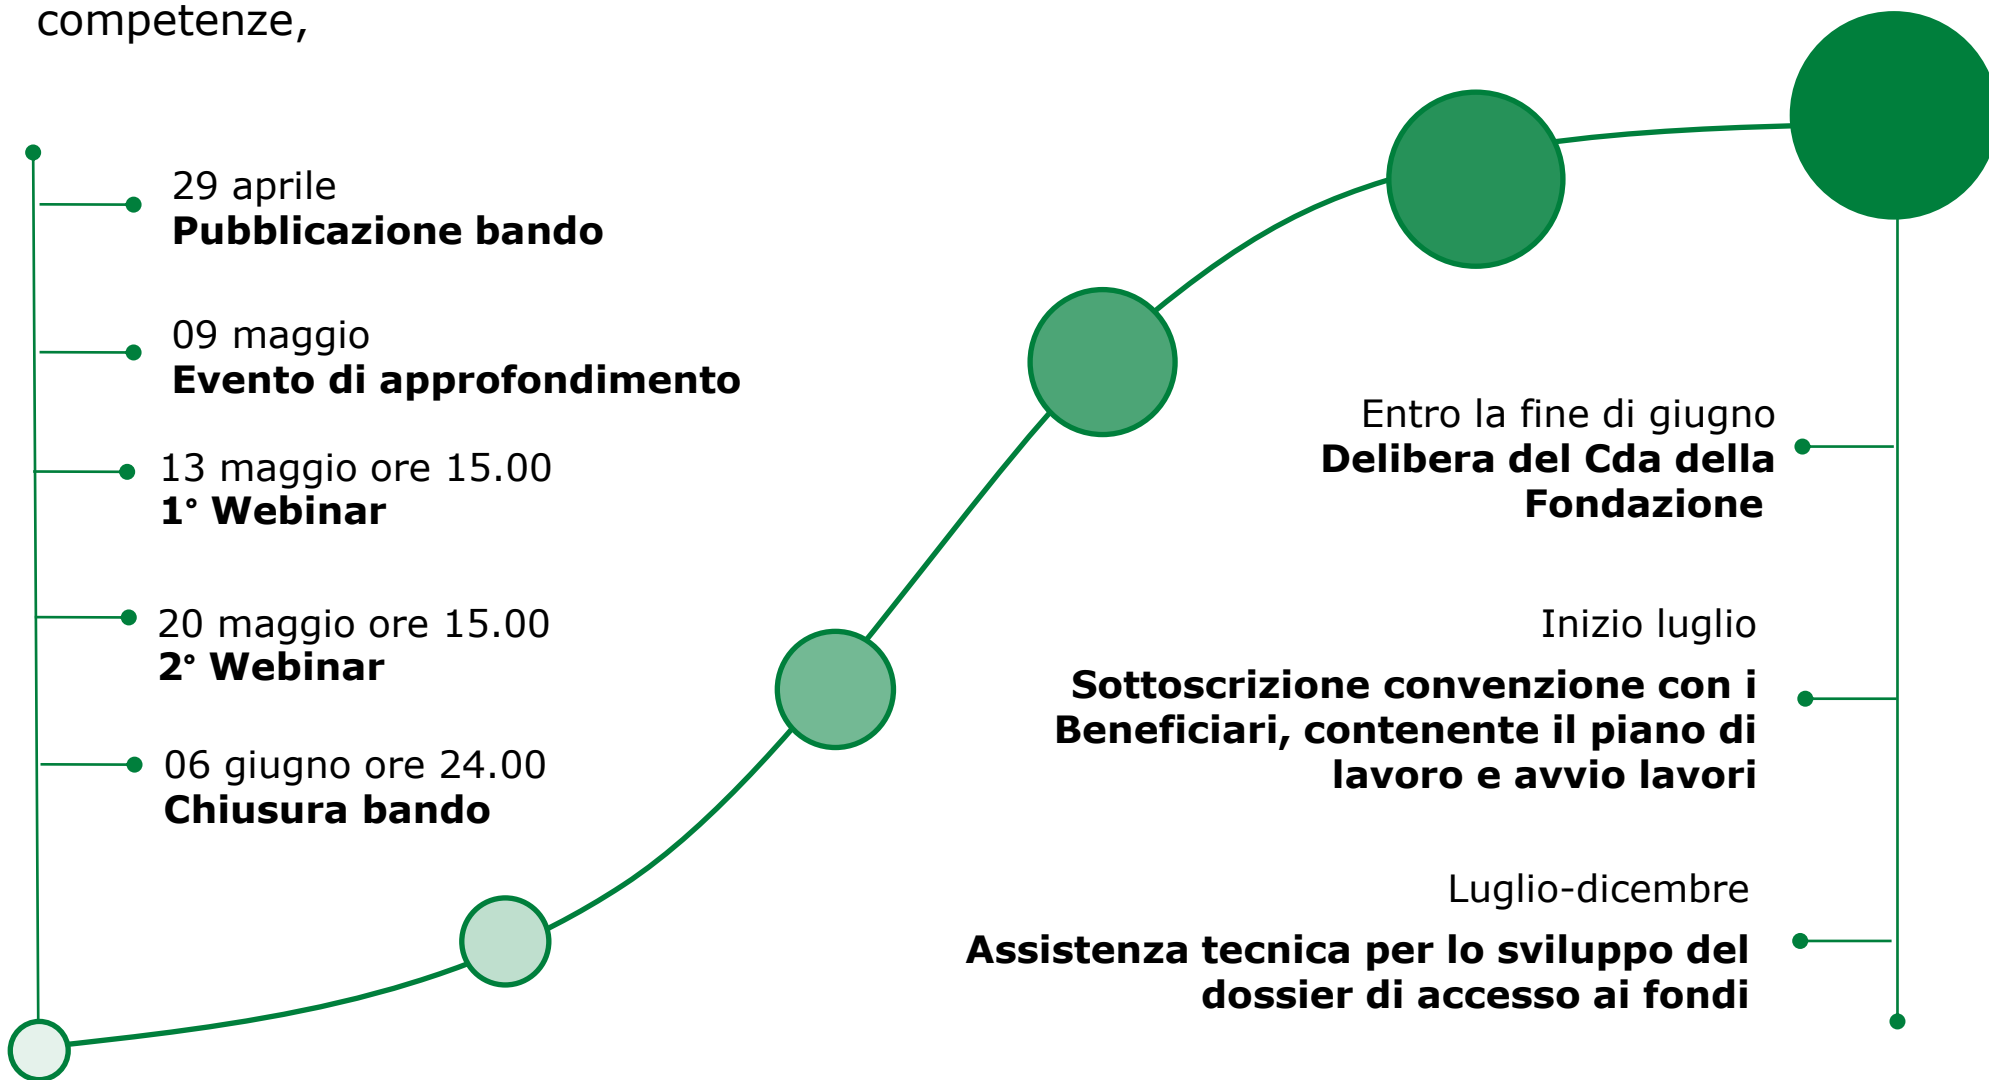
competenze,

29 aprile
**Pubblicazione bando**

09 maggio
**Evento di approfondimento**

13 maggio ore 15.00
**1° Webinar**

20 maggio ore 15.00
**2° Webinar**

06 giugno ore 24.00
**Chiusura bando**

Entro la fine di giugno
**Delibera del Cda della Fondazione**

Inizio luglio
**Sottoscrizione convenzione con i Beneficiari, contenente il piano di lavoro e avvio lavori**

Luglio-dicembre
**Assistenza tecnica per lo sviluppo del dossier di accesso ai fondi**